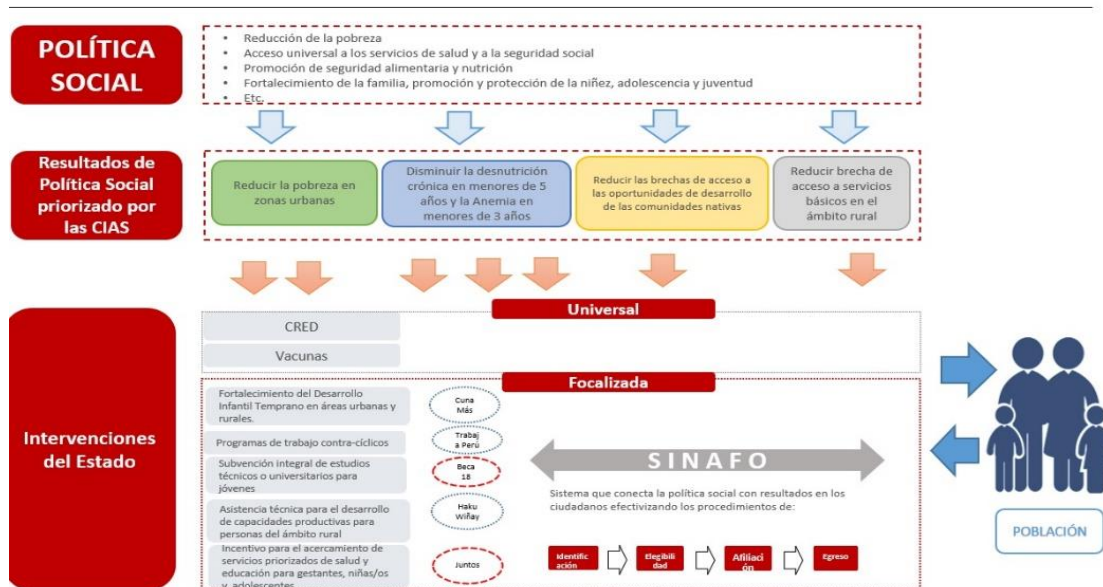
POLÍTICA SOCIAL

- Reducción de la pobreza
- Acceso universal a los servicios de salud y a la seguridad social
- Promoción de seguridad alimentaria y nutrición
- Fortalecimiento de la familia, promoción y protección de la niñez, adolescencia y juventud
- Etc.

Resultados de Política Social priorizado por las CIAS

Reducir la pobreza en zonas urbanas

Disminuir la desnutrición crónica en menores de 5 años y la Anemia en menores de 3 años

Reducir las brechas de acceso a las oportunidades de desarrollo de las comunidades nativas

Reducir brecha de acceso a servicios básicos en el ámbito rural

Intervenciones del Estado

Universal

CRED

Vacunas

Focalizada

Fortalecimiento del Desarrollo Infantil Temprano en áreas urbanas y rurales.

Cuna Más

Programas de trabajo contra-cíclicos

Trabaj a Perú

Subvención integral de estudios técnicos o universitarios para jóvenes

Beca 18

Asistencia técnica para el desarrollo de capacidades productivas para personas del ámbito rural

Haku Wiñay

Incentivo para el acercamiento de servicios priorizados de salud y educación para gestantes, niñas/os y adolescentes

Juntos

SINAFO

Sistema que conecta la política social con resultados en los ciudadanos efectivizando los procedimientos de:

Identific ación

Elegibili dad

Afiliaci ón

Egreso

POBLACIÓN